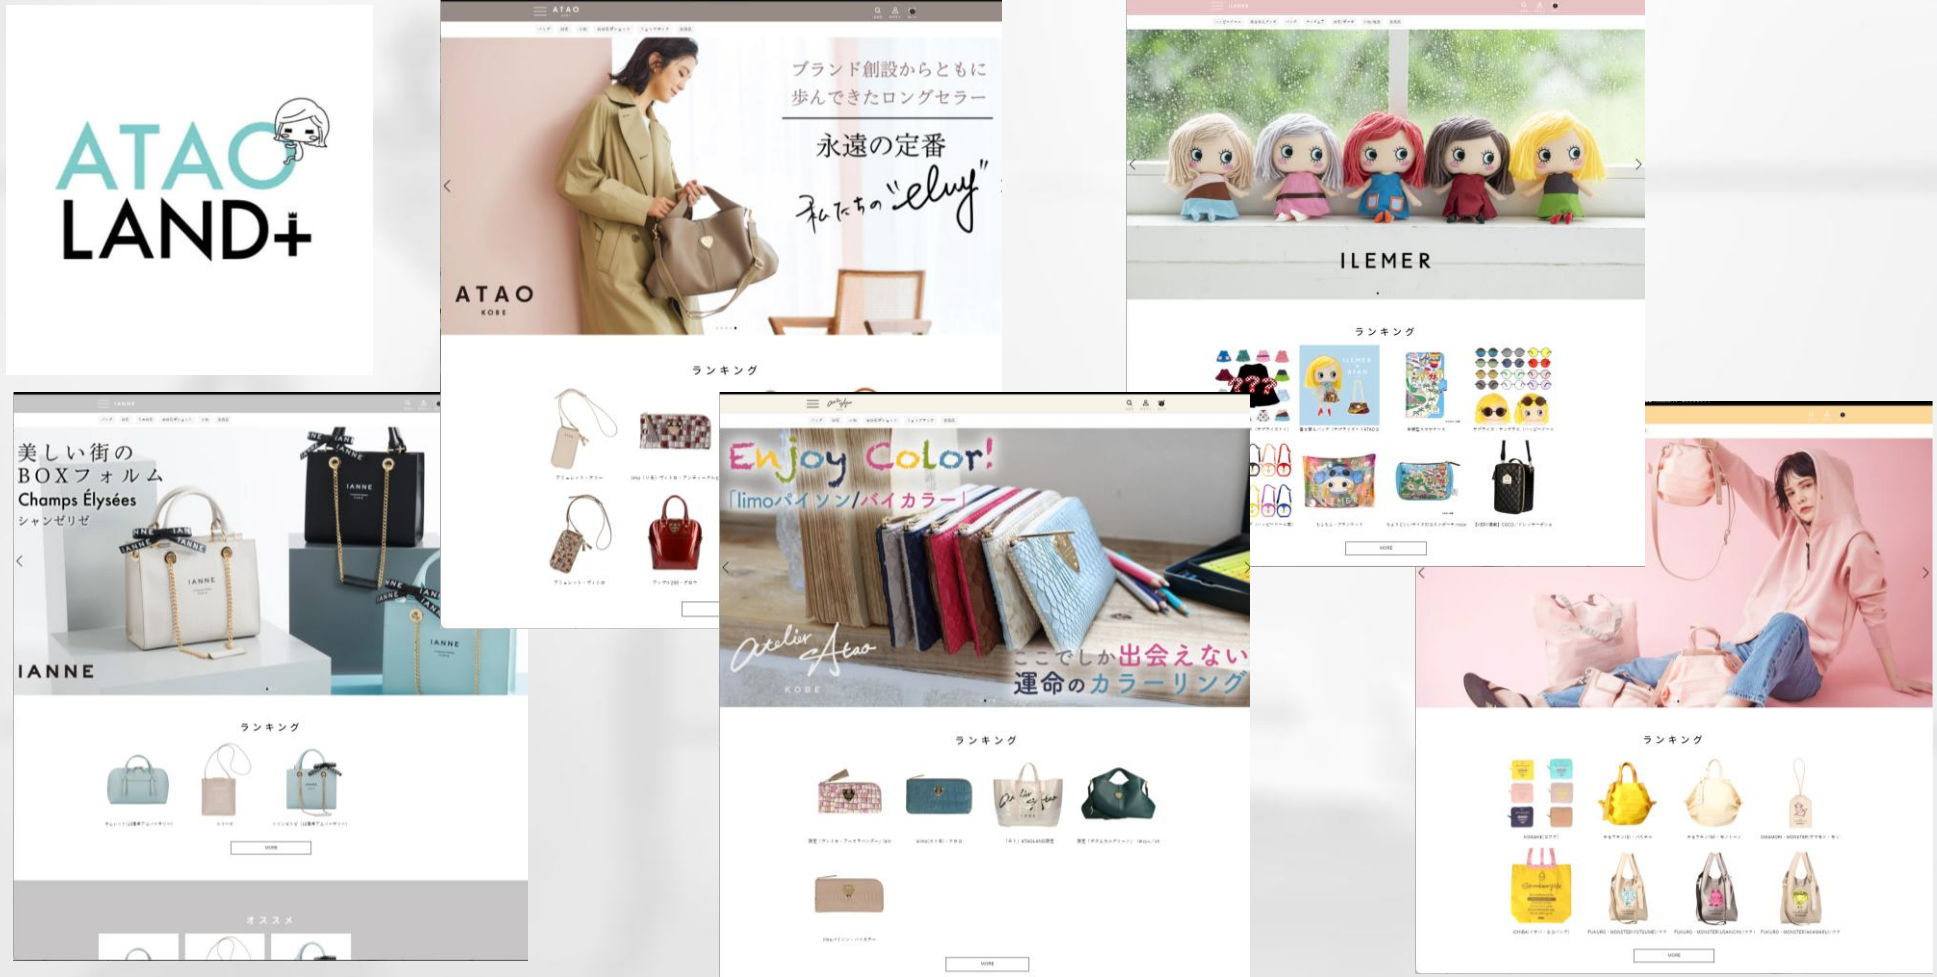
ATAO LAND+

ATAO

ブランド創設からともに歩んできたロングセラー

永遠の定番

私たちの"elvy"

ATAO
KOBE

ランキング

ILEMER

ランキング

MORE

美しい街のBOXフォルム
Champs Élysées
シャンゼリゼ

IANNE

ランキング

MORE

オススメ

Enjoy Color!

「limoパイソン/バイカラー」

atelier Atao
KOBE

ここでしか出会えない運命のカラーリング

ランキング

MORE

ランキング

MORE